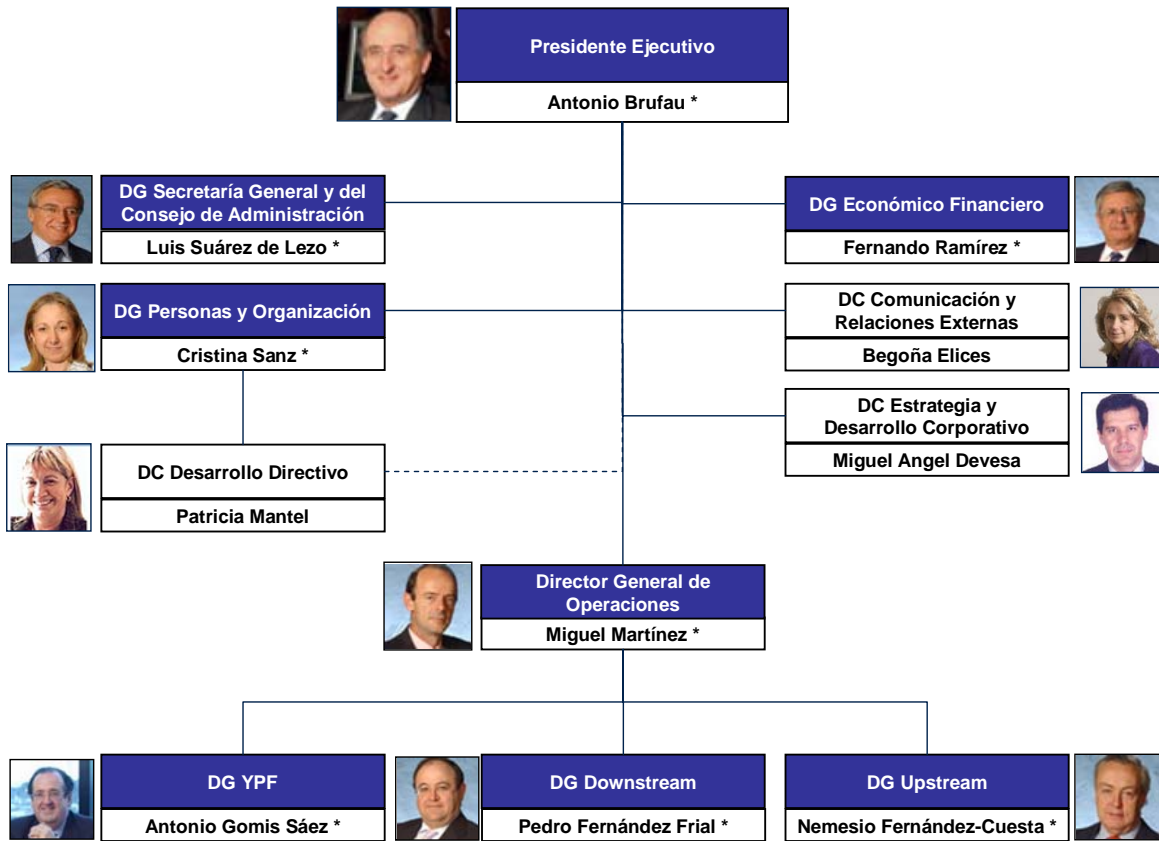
Presidente Ejecutivo
Antonio Brufau *

DG Secretaría General y del Consejo de Administración
Luis Suárez de Lezo *

DG Económico Financiero
Fernando Ramírez *

DG Personas y Organización
Cristina Sanz *

DC Comunicación y Relaciones Externas
Begoña Elices

DC Estrategia y Desarrollo Corporativo
Miguel Angel Devesa

DC Desarrollo Directivo
Patricia Mantel

Director General de Operaciones
Miguel Martínez *

DG YPF
Antonio Gomis Sáez *

DG Downstream
Pedro Fernández Frial *

DG Upstream
Nemesio Fernández-Cuesta *